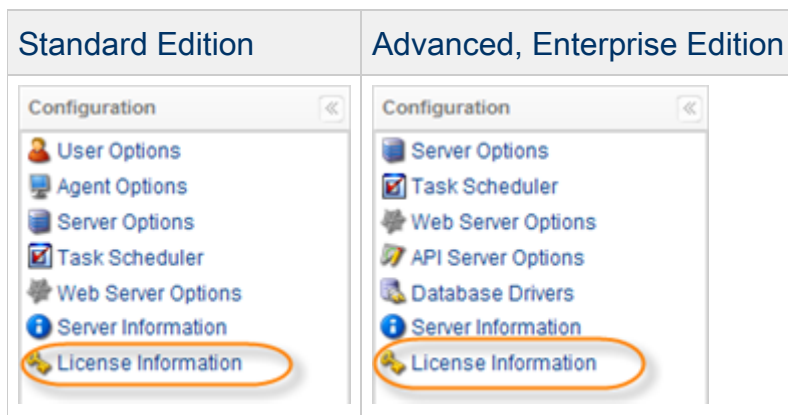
| Standard Edition | Advanced, Enterprise Edition |
|---|---|
| Configuration « User Options Agent Options Server Options Task Scheduler Web Server Options Server Information License Information | Configuration « Server Options Task Scheduler Web Server Options API Server Options Database Drivers Server Information License Information |